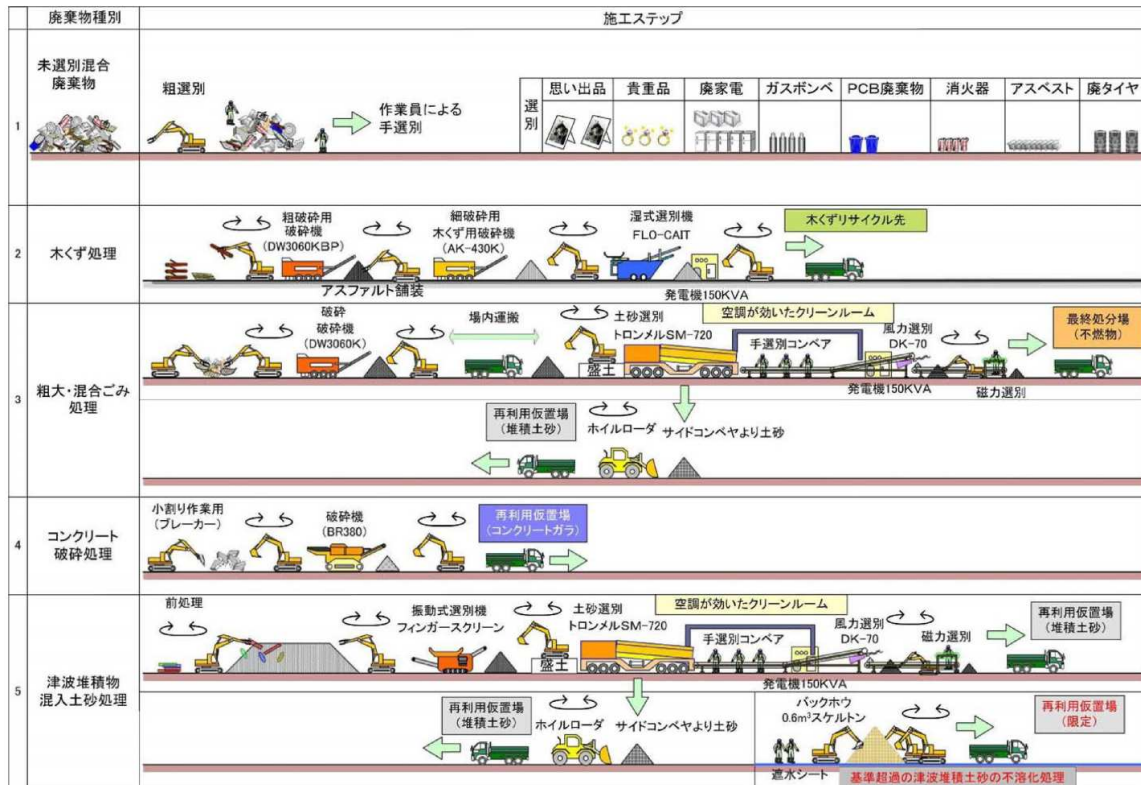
| | 廃棄物種別 | 施工ステップ |
|---|---|---|
| 1 | 未選別混合廃棄物 | 粗選別 作業員による手選別 選別 思い出品 貴重品 廃家電 ガスボンベ PCB廃棄物 消火器 アスベスト 廃タイヤ |
| 2 | 木くず処理 | 粗破砕用 破砕機 (DW3060KBP) 細破砕用 木くず用破砕機 (AK-430K) 湿式選別機 FLO-CAIT 木くずリサイクル先 アスファルト舗装 発電機150KVA |
| 3 | 粗大・混合ごみ処理 | 破砕 破砕機 (DW3060K) 場内運搬 土砂選別 トロンメルSM-720 盛土 空調が効いたクリーンルーム 手選別コンベア 風力選別 DK-70 最終処分場 (不燃物) 発電機150KVA 磁力選別 再利用仮置場 (堆積土砂) ホイルローダ サイドコンベヤより土砂 |
| 4 | コンクリート破砕処理 | 小割り作業用 (ブレーカー) 破砕機 (BR380) 再利用仮置場 (コンクリートガラ) |
| 5 | 津波堆積物混入土砂処理 | 前処理 振動式選別機 フィンガースクリーン 土砂選別 トロンメルSM-720 盛土 空調が効いたクリーンルーム 手選別コンベア 風力選別 DK-70 磁力選別 再利用仮置場 (堆積土砂) 発電機150KVA 再利用仮置場 (堆積土砂) ホイルローダ サイドコンベヤより土砂 バックホウ $0.6m^3$スケルトン 再利用仮置場 (限定) 遮水シート 基準超過の津波堆積土砂の不溶化処理 |